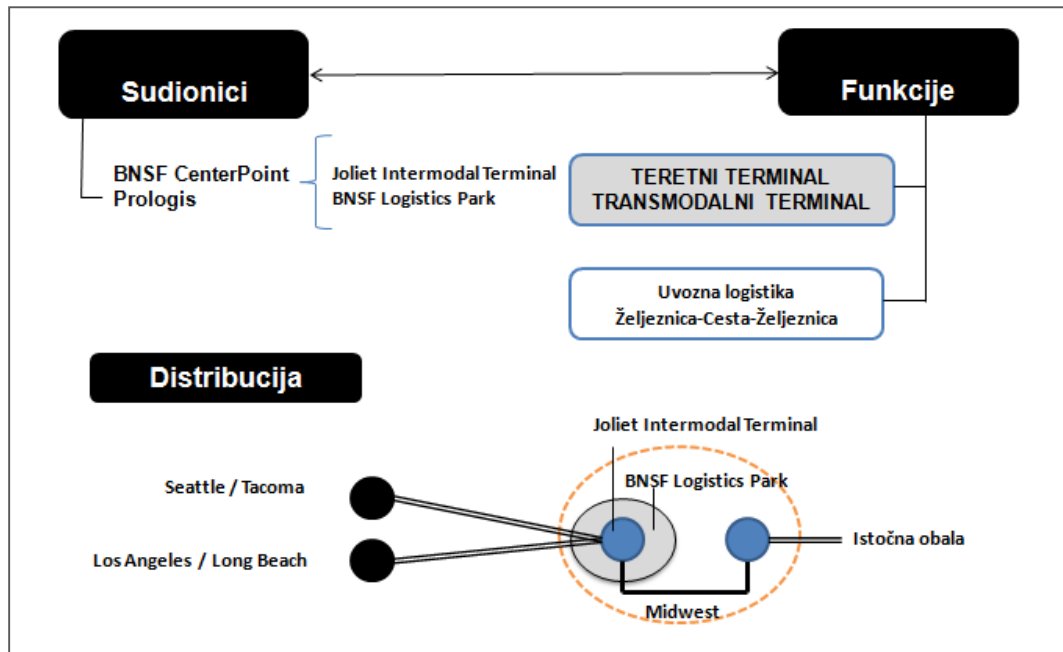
Sudionici

Funkcije

BNSF CenterPoint
Prologis

Joliet Intermodal Terminal
BNSF Logistics Park

TERETNI TERMINAL
TRANSMODALNI TERMINAL

Uvozna logistika
Željeznica-Cesta-Željeznica

Distribucija

Joliet Intermodal Terminal

BNSF Logistics Park

Seattle / Tacoma

Los Angeles / Long Beach

Istočna obala

Midwest